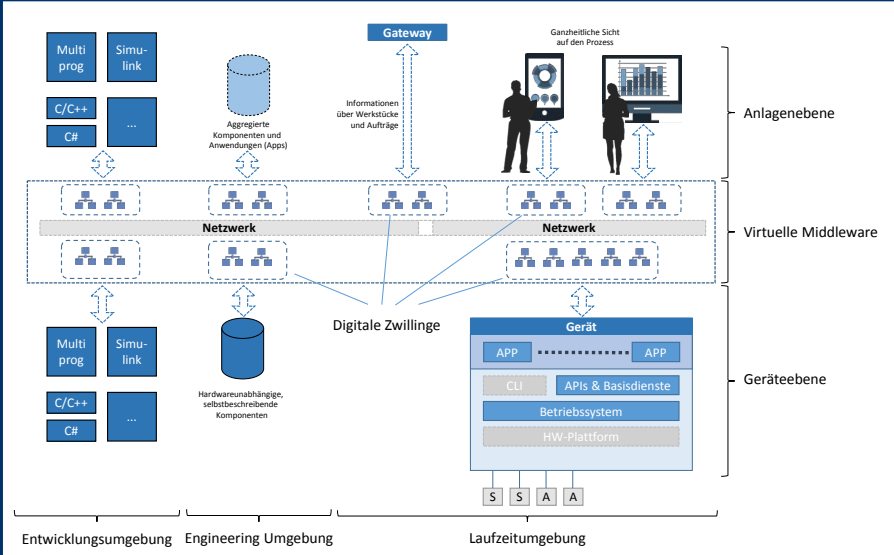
Multi prog

Simu-link

C/C++

C#

...

Aggregierte Komponenten und Anwendungen (Apps)

Gateway

Informationen über Werkstücke und Aufträge

Ganzheitliche Sicht auf den Prozess

Anlagenebene

Netzwerk

Netzwerk

Virtuelle Middleware

Multi prog

Simu-link

C/C++

C#

...

Digitale Zwillinge

Hardwareunabhängige, selbstbeschreibende Komponenten

Gerät

APP

APP

CLI

APIs & Basisdienste

Betriebssystem

HW-Plattform

Geräteebene

S

S

A

A

Entwicklungsumgebung

Engineering Umgebung

Laufzeitumgebung